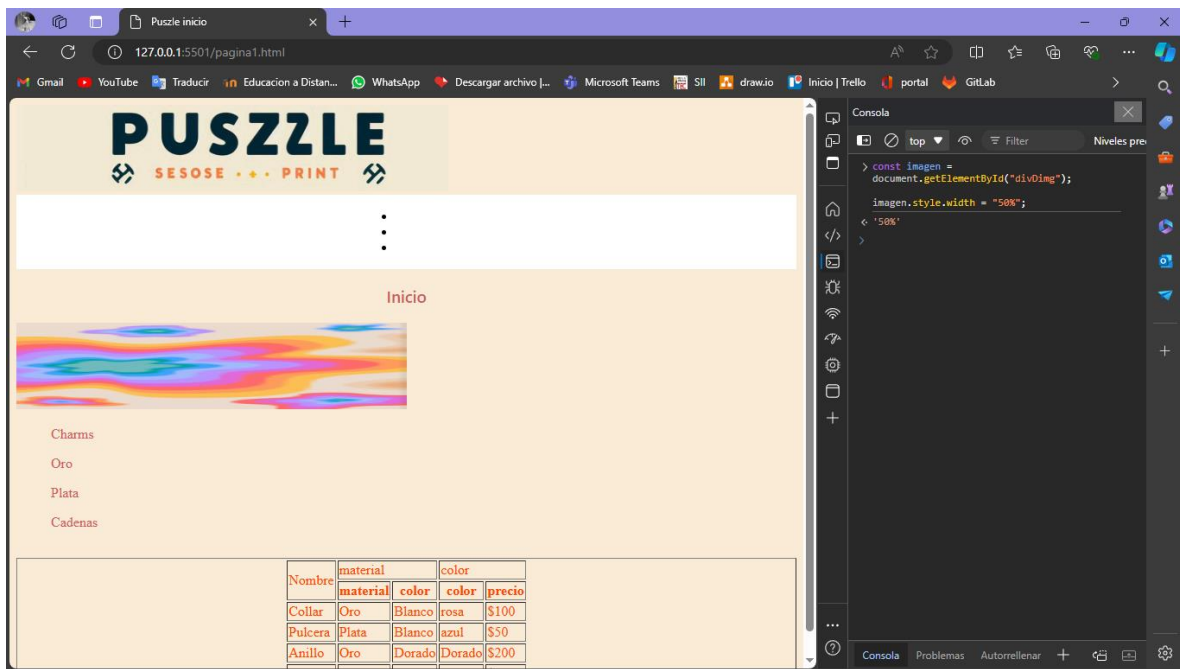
Puszle inicio

127.0.0.1:5501/pagina1.html

Gmail YouTube Traducir Educacion a Distan... WhatsApp Descargar archivo |... Microsoft Teams SII draw.io Inicio | Trello portal GitLab

PUSZZLE
SESOSE PRINT

Inicio

Charms
Oro
Plata
Cadenas

| Nombre | material | | color | |
|---|---|---|---|---|
| | material | color | color | precio |
| Collar | Oro | Blanco | rosa | $100 |
| Pulcera | Plata | Blanco | azul | $50 |
| Anillo | Oro | Dorado | Dorado | $200 |

Consola

top Filter Niveles pre

> const imagen = document.getElementById("divDimg");

imagen.style.width = "50%";

< '50%'

Consola Problemas Autorrellenar